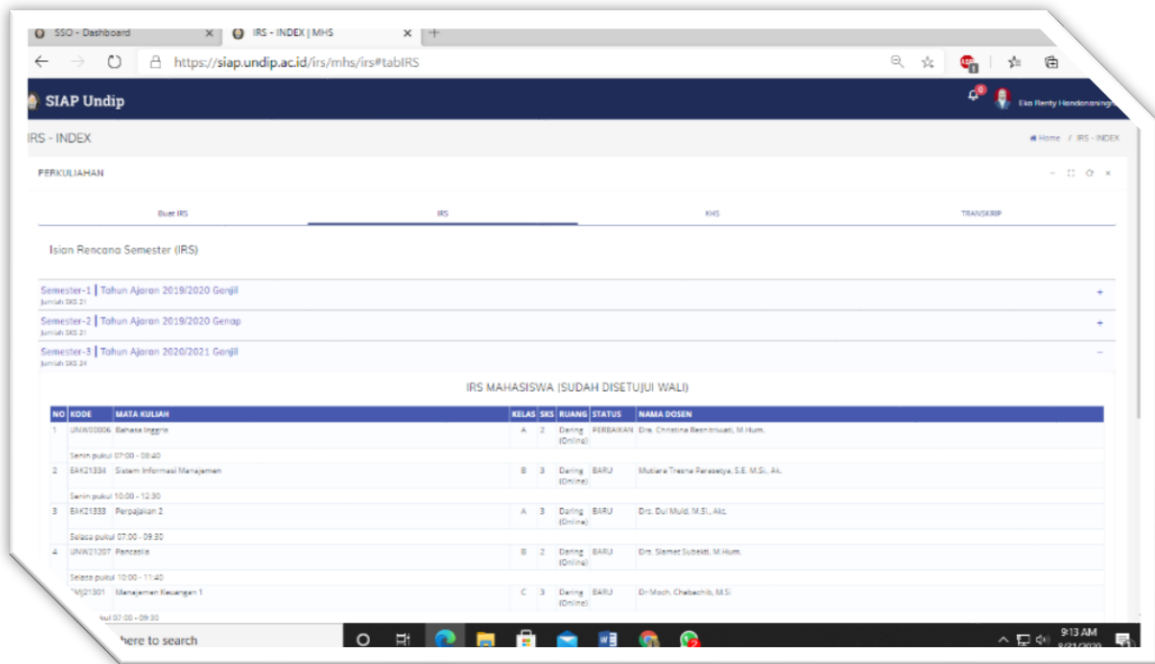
SSO - Dashboard
IRS - INDEX | MHS
https://siap.undip.ac.id/irs/mhs/irs#tabIRS

SIAP Undip
Eka Renty Handonaningr

IRS - INDEX
Home / IRS - INDEX

PERKULIAHAN

Buat IRS
IRS
KHS
TRANSKRIP

Isian Rencana Semester (IRS)

Semester-1 | Tahun Ajaran 2019/2020 Ganjil
Jumlah SKS 21

Semester-2 | Tahun Ajaran 2019/2020 Genap
Jumlah SKS 21

Semester-3 | Tahun Ajaran 2020/2021 Ganjil
Jumlah SKS 24

IRS MAHASISWA (SUDAH DISETUJUI WALI)

| NO | KODE | MATA KULIAH | KELAS | SKS | RUANG | STATUS | NAMA DOSEN |
|---|---|---|---|---|---|---|---|
| 1 | UNW00006 | Bahasa Inggris | A | 2 | Daring (Online) | PERBAIKAN | Dra. Christina Resnitriwati, M.Hum. |
| | Senin pukul 07:00 - 08:40 | | | | | | |
| 2 | EAK21334 | Sistem Informasi Manajemen | B | 3 | Daring (Online) | BARU | Mutiara Tresna Parasetya, S.E. M.Si., Ak. |
| | Senin pukul 10:00 - 12:30 | | | | | | |
| 3 | EAK21333 | Perpajakan 2 | A | 3 | Daring (Online) | BARU | Drs. Dul Muid, M.Si., Akt. |
| | Selasa pukul 07:00 - 09:30 | | | | | | |
| 4 | UNW21207 | Pancasila | B | 2 | Daring (Online) | BARU | Drs. Slamet Subekti, M.Hum. |
| | Selasa pukul 10:00 - 11:40 | | | | | | |
| | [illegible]MJ21301 | Manajemen Keuangan 1 | C | 3 | Daring (Online) | BARU | Dr.Moch. Chabachib, M.Si |
| | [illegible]kul 07:00 - 09:30 | | | | | | |

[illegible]here to search
9:13 AM
9/21/2020